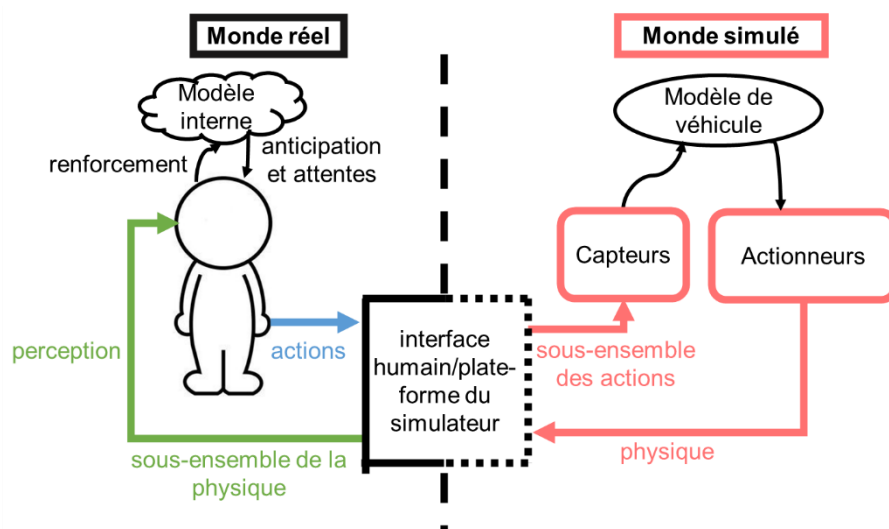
Monde réel

Monde simulé

Modèle interne

renforcement

anticipation et attentes

Modèle de véhicule

Capteurs

Actionneurs

perception

actions

interface humain/plateforme du simulateur

sous-ensemble des actions

physique

sous-ensemble de la physique